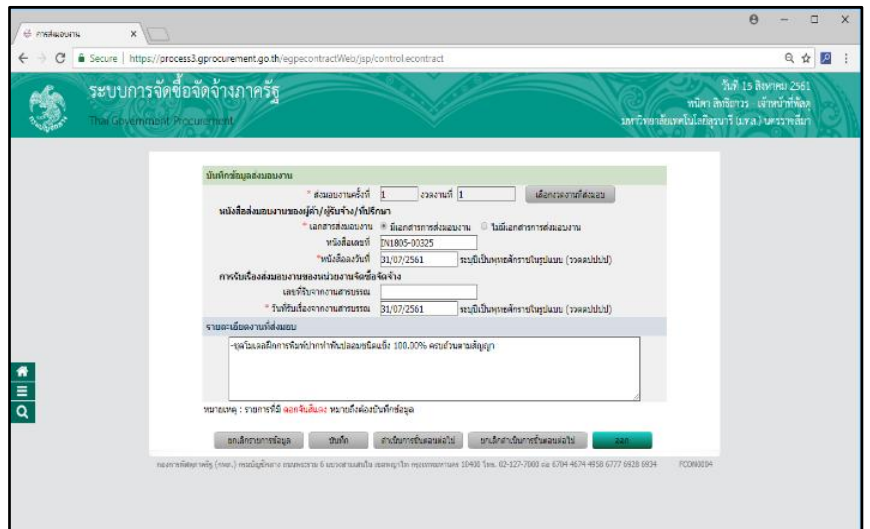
การส่งมอบงาน ×

Secure | https://process3.gprocurement.go.th/egpecontractWeb/jsp/control.econtract

ระบบการจัดซื้อจัดจ้างภาครัฐ
Thai Government Procurement

วันที่ 15 สิงหาคม 2561
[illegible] เจ้าหน้าที่พัสดุ
มหาวิทยาลัยเทคโนโลยีสุรนารี (มท.ส.) นครราชสีมา

บันทึกข้อมูลส่งมอบงาน

* ส่งมอบงานครั้งที่ 1 งวดงานที่ 1 เลือกงวดงานที่ส่งมอบ

หนังสือส่งมอบงานของผู้ค้า/ผู้รับจ้าง/ที่ปรึกษา

* เอกสารส่งมอบงาน ● มีเอกสารการส่งมอบงาน ○ ไม่มีเอกสารการส่งมอบงาน

หนังสือเลขที่ IN1805-00325

*หนังสือลงวันที่ 31/07/2561 ระบุปีเป็นพุทธศักราชในรูปแบบ (วว/ดด/ปปปป)

การรับเรื่องส่งมอบงานของหน่วยงานจัดซื้อจัดจ้าง

เลขที่รับจากงานสารบรรณ

* วันที่รับเรื่องจากงานสารบรรณ 31/07/2561 ระบุปีเป็นพุทธศักราชในรูปแบบ (วว/ดด/ปปปป)

รายละเอียดงานที่ส่งมอบ

-ชุดโมเดลฝึกการฟื้นคืนชีพ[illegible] 100.00% ครบถ้วนตามสัญญา

หมายเหตุ : รายการที่มี ดอกจันสีแดง หมายถึงต้องบันทึกข้อมูล

ยกเลิกรายการข้อมูล | บันทึก | ดำเนินการขั้นตอนต่อไป | ยกเลิกดำเนินการขั้นตอนต่อไป | ออก

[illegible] 02-127-7000 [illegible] FCON0004